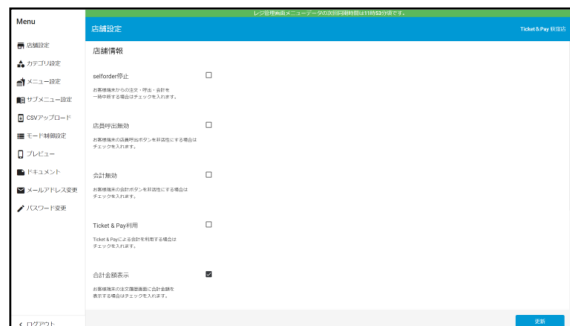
Menu

店舗設定
カテゴリ設定
メニュー設定
サブメニュー設定
CSVアップロード
モード制御設定
プレビュー
ドキュメント
メールアドレス変更
パスワード変更
ログアウト

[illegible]

店舗設定

Ticket & Pay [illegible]

店舗情報

selforder停止
お客様端末からの注文・呼出・会計を一時停止する場合はチェックを入れます。

店員呼出無効
お客様端末の店員呼出ボタンを非活性にする場合はチェックを入れます。

会計無効
お客様端末の会計ボタンを非活性にする場合はチェックを入れます。

Ticket & Pay利用
Ticket & Payによる会計を利用する場合はチェックを入れます。

合計金額表示
お客様端末の注文履歴画面に合計金額を表示する場合はチェックを入れます。

更新